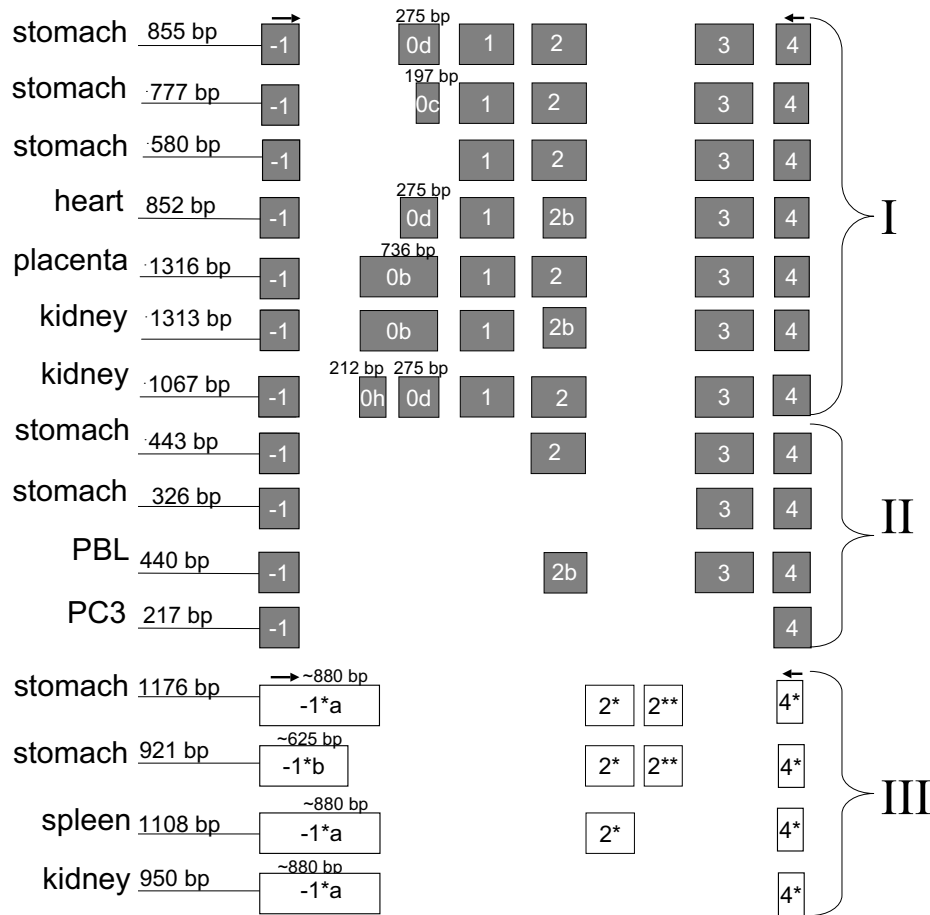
stomach 855 bp -1 275 bp 0d 1 2 3 4
stomach 777 bp -1 197 bp 0c 1 2 3 4
stomach 580 bp -1 1 2 3 4
heart 852 bp -1 275 bp 0d 1 2b 3 4
placenta 1316 bp -1 736 bp 0b 1 2 3 4
kidney 1313 bp -1 0b 1 2b 3 4
kidney 1067 bp -1 212 bp 0h 275 bp 0d 1 2 3 4
I
stomach 443 bp -1 2 3 4
stomach 326 bp -1 3 4
PBL 440 bp -1 2b 3 4
PC3 217 bp -1 4
II
stomach 1176 bp ~880 bp -1*a 2* 2** 4*
stomach 921 bp ~625 bp -1*b 2* 2** 4*
spleen 1108 bp ~880 bp -1*a 2* 4*
kidney 950 bp ~880 bp -1*a 4*
III